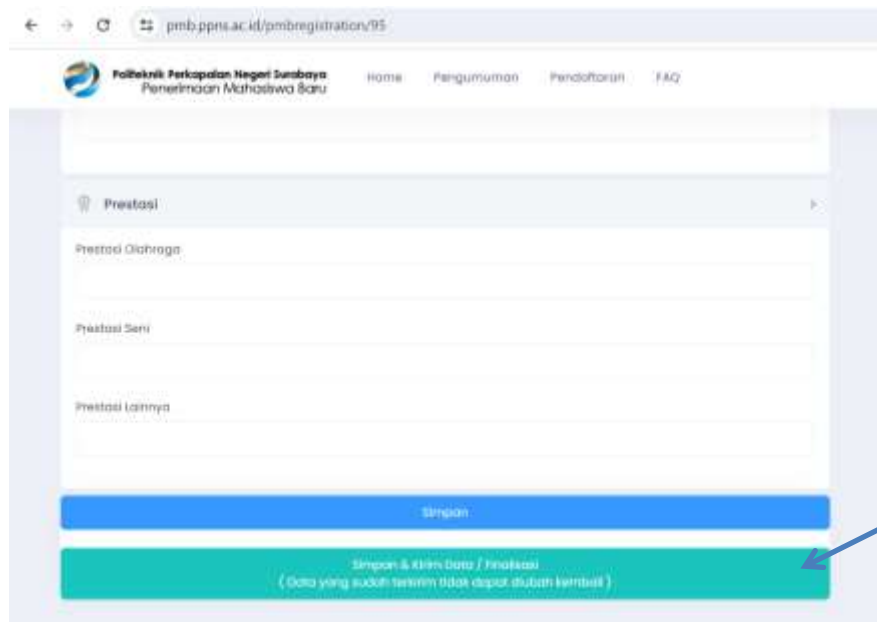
pmb.ppns.ac.id/pmbregistration/95

Politeknik Perkapalan Negeri Surabaya
Penerimaan Mahasiswa Baru

Home Pengumuman Pendaftaran FAQ

Prestasi

Prestasi Olahraga

Prestasi Seni

Prestasi Lainnya

Simpan

Simpan & Kirim Data / Finalisasi
( Data yang sudah terkirim tidak dapat diubah kembali )